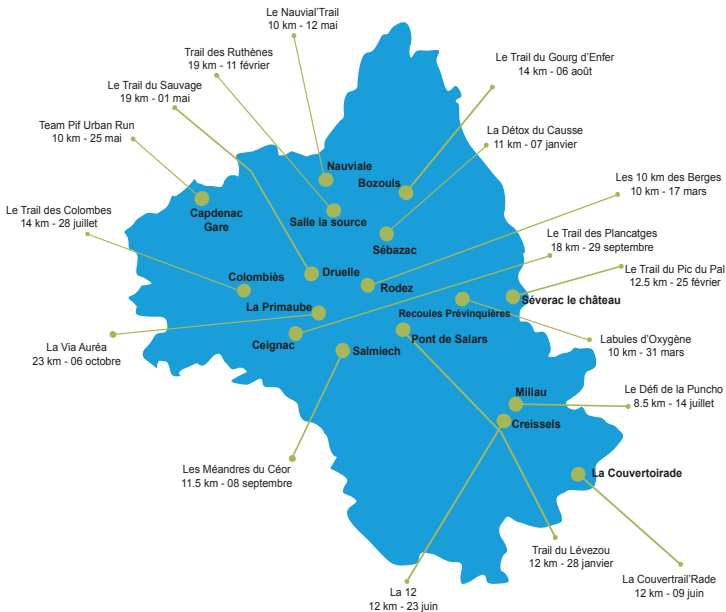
Le Nauvial'Trail
10 km - 12 mai

Trail des Ruthènes
19 km - 11 février

Le Trail du Sauvage
19 km - 01 mai

Team Pif Urban Run
10 km - 25 mai

Le Trail des Colombes
14 km - 28 juillet

Le Trail du Gourg d'Enfer
14 km - 06 août

La Détox du Causse
11 km - 07 janvier

Les 10 km des Berges
10 km - 17 mars

Le Trail des Plancatges
18 km - 29 septembre

Le Trail du Pic du Pal
12.5 km - 25 février

Labules d'Oxygène
10 km - 31 mars

Le Défi de la Puncho
8.5 km - 14 juillet

La Via Auréa
23 km - 06 octobre

Les Méandres du Céor
11.5 km - 08 septembre

Trail du Lévezou
12 km - 28 janvier

La 12
12 km - 23 juin

La Couvertrail'Rade
12 km - 09 juin

Nauviale
Bozouls
Capdenac Gare
Salle la source
Sébazac
Colombiès
Druelle
Rodez
La Primaube
Séverac le château
Recoules Prévinquières
Ceignac
Pont de Salars
Salmiech
Millau
Creissels
La Couvertoirade